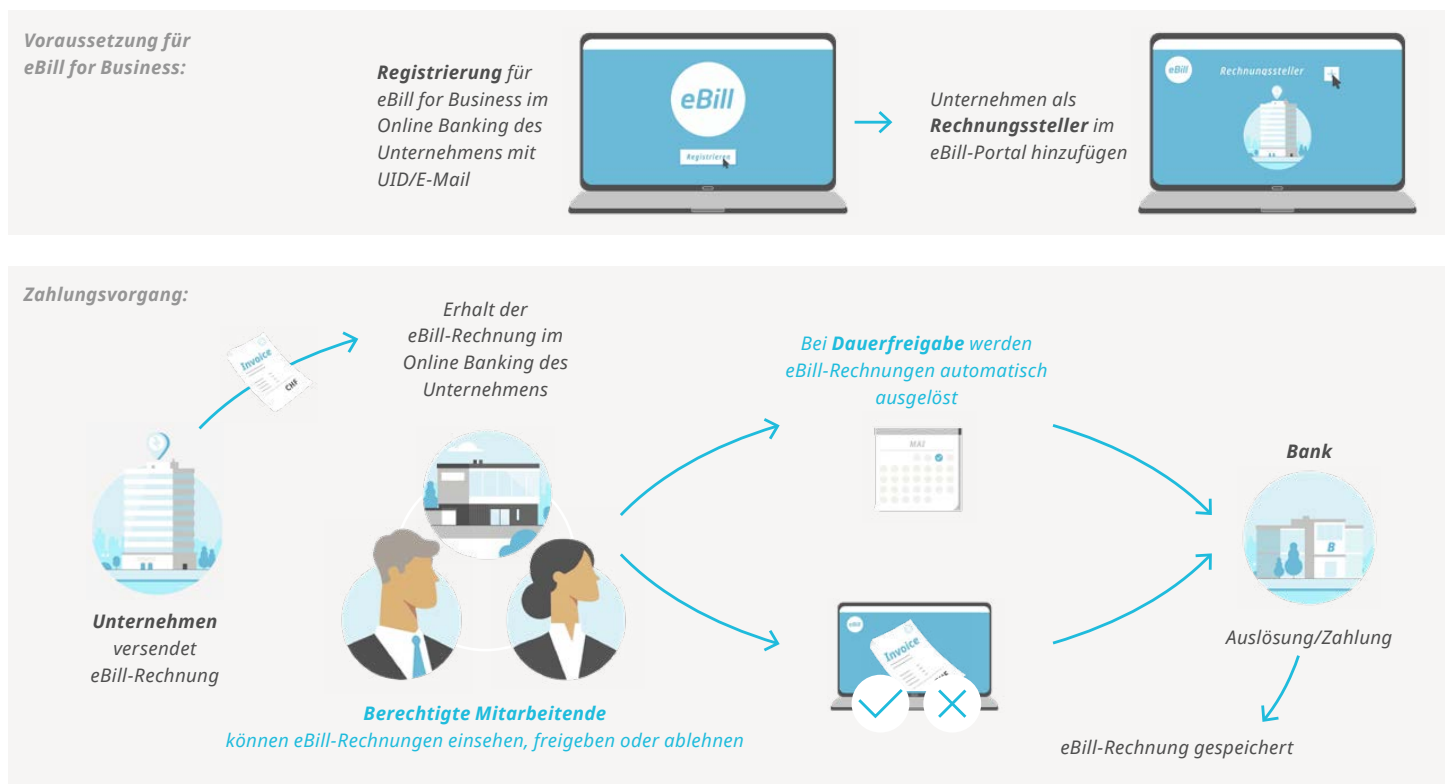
Voraussetzung für eBill for Business:

Registrierung für eBill for Business im Online Banking des Unternehmens mit UID/E-Mail

eBill

Registrieren

Unternehmen als Rechnungssteller im eBill-Portal hinzufügen

eBill

Rechnungssteller

Zahlungsvorgang:

Invoice

CHF

Erhalt der eBill-Rechnung im Online Banking des Unternehmens

Bei Dauerfreigabe werden eBill-Rechnungen automatisch ausgelöst

MAI

Bank

B

Unternehmen versendet eBill-Rechnung

Invoice

Berechtigte Mitarbeitende können eBill-Rechnungen einsehen, freigeben oder ablehnen

Auslösung/Zahlung

eBill-Rechnung gespeichert